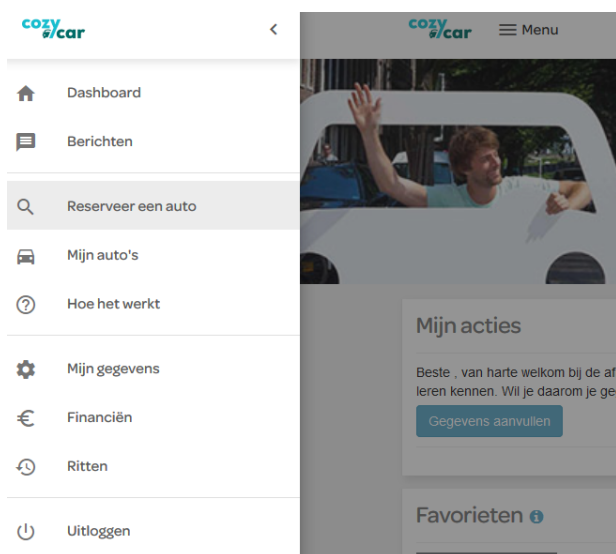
cozy car

<

Dashboard

Berichten

Reserveer een auto

Mijn auto's

Hoe het werkt

Mijn gegevens

Financiën

Ritten

Uitloggen

cozy car

Menu

Mijn acties

Beste , van harte welkom bij de af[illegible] leren kennen. Wil je daarom je ge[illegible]

Gegevens aanvullen

Favorieten